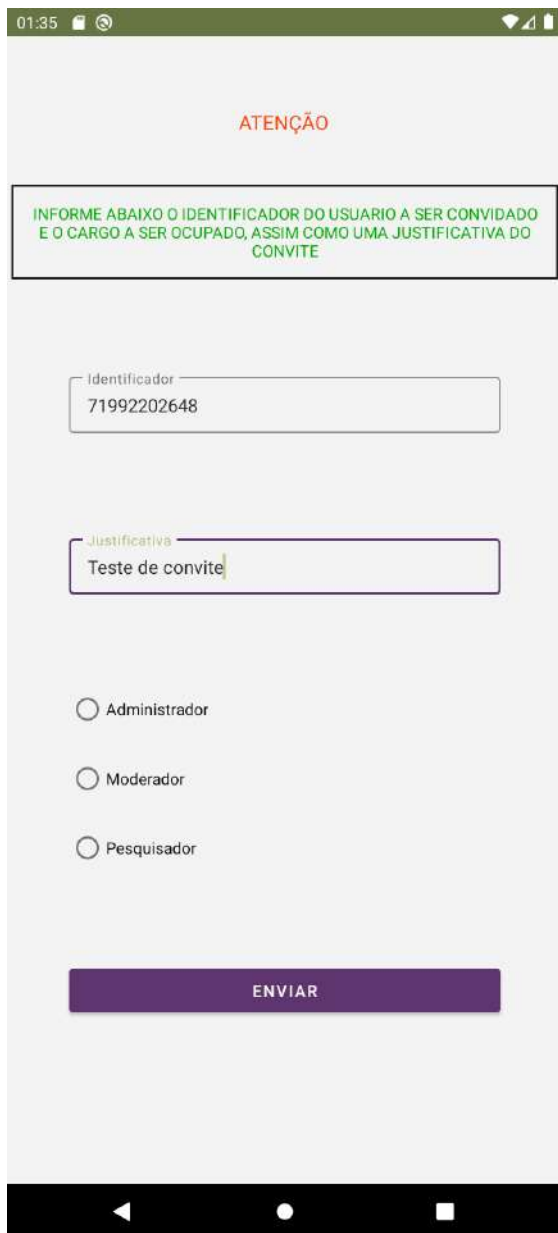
01:35

ATENÇÃO

INFORME ABAIXO O IDENTIFICADOR DO USUARIO A SER CONVIDADO E O CARGO A SER OCUPADO, ASSIM COMO UMA JUSTIFICATIVA DO CONVITE

Identificador
71992202648

Justificativa
Teste de convite

Administrador

Moderador

Pesquisador

ENVIAR